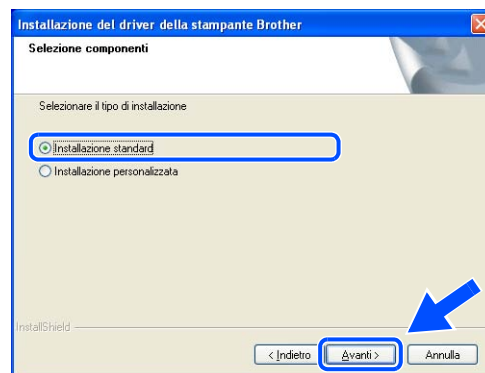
Installazione del driver della stampante Brother

Selezione componenti

Selezionare il tipo di installazione

Installazione standard

Installazione personalizzata

InstallShield

< Indietro

Avanti >

Annulla